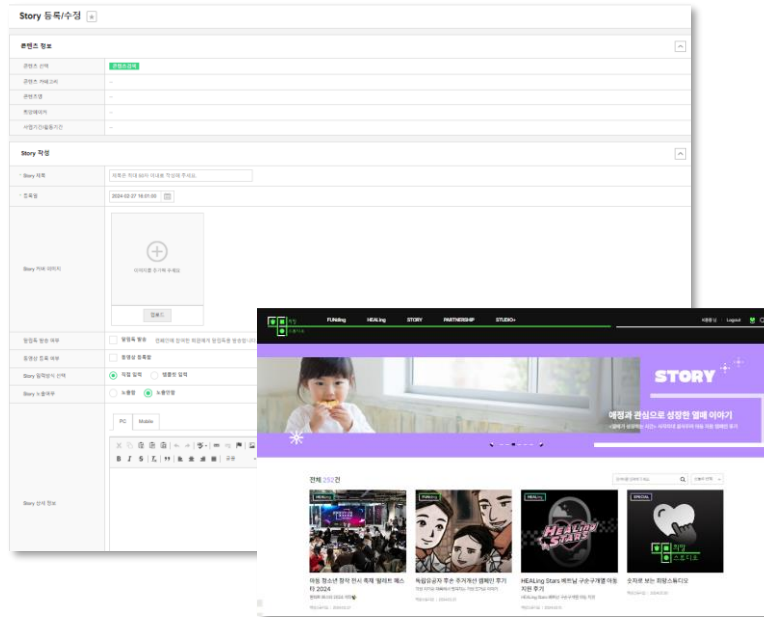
Story 등록/수정

콘텐츠 정보

콘텐츠 선택
콘텐츠 카테고리
콘텐츠명
전달메시지
사업기간/활동기간

Story 작성

Story 제목
등록일 2024.03.07 16:01:00

Story 커버 이미지
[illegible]
업로드

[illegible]
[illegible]
Story 등록방식 선택 직접 입력 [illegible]
Story 노출여부 노출함 노출안함

PC Mobile

Story 상세 정보

FUNding HEALing STORY PARTNERSHIP STUDIO+
Logout

STORY
애정과 관심으로 성장한 열매 이야기

전체 292건

아동 청소년 참여 전시 축제 힐레트 페스타 2024
독립유공자 후손 주거개선 캠페인 후기
HEALing Stars 배천님 구운구개발 아동 지원 후기
숫자로 보는 희망스튜디오

HEALing Stars
SPECIAL